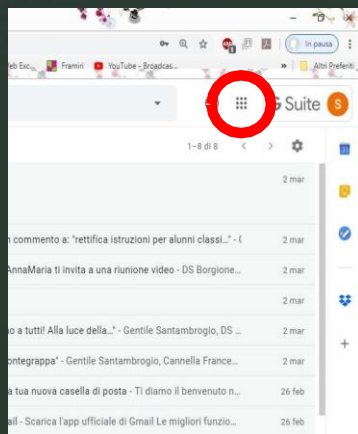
In pausa

eb Exc... Framiri YouTube - Broadcas... Altri Preferiti

G Suite S

1–8 di 8

2 mar

2 mar

n commento a: "rettifica istruzioni per alunni classi..." - (

2 mar

AnnaMaria ti invita a una riunione video - DS Borgione...

2 mar

2 mar

o a tutti! Alla luce della..." - Gentile Santambrogio, DS ...

2 mar

ontegrappa" - Gentile Santambrogio, Cannella France...

2 mar

a tua nuova casella di posta - Ti diamo il benvenuto n...

26 feb

ail - Scarica l'app ufficiale di Gmail Le migliori funzio...

26 feb